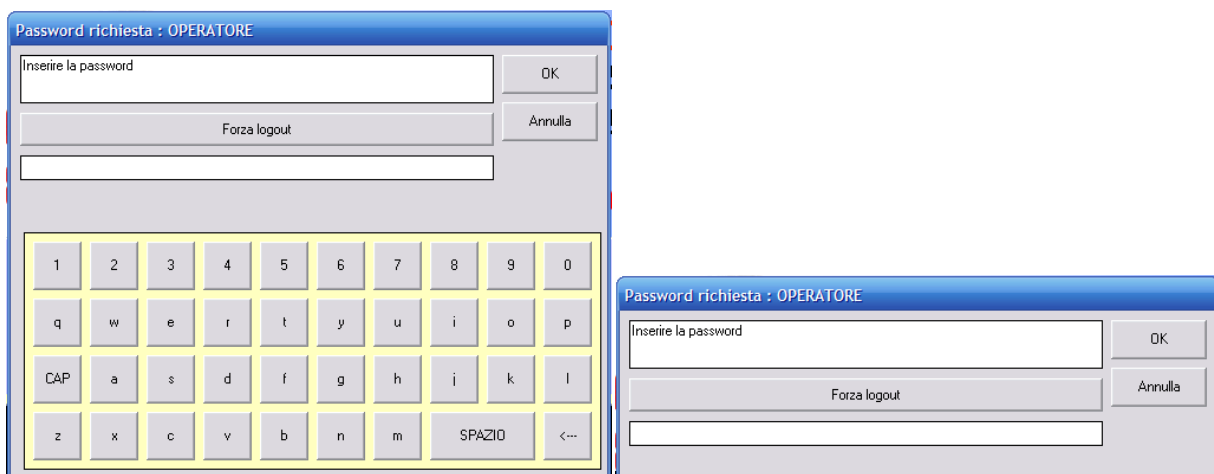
Password richiesta : OPERATORE

Inserire la password

OK

Annulla

Forza logout

1 2 3 4 5 6 7 8 9 0

q w e r t y u i o p

CAP a s d f g h j k l

z x c v b n m SPAZIO <---

Password richiesta : OPERATORE

Inserire la password

OK

Annulla

Forza logout